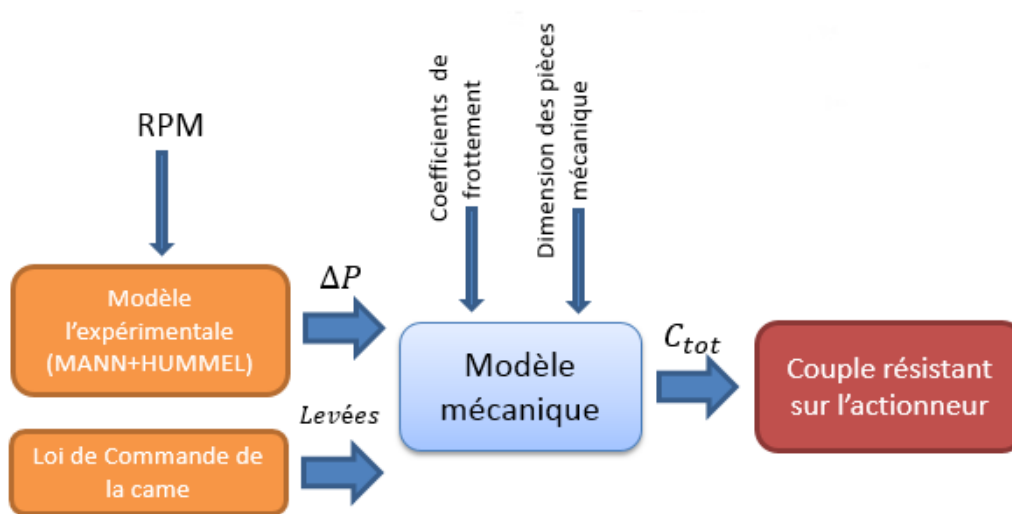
RPM

Modèle l'expérimentale (MANN+HUMMEL)

Loi de Commande de la came

$\Delta P$

$Levées$

Coefficients de frottement

Dimension des pièces mécanique

Modèle mécanique

$C_{tot}$

Couple résistant sur l'actionneur